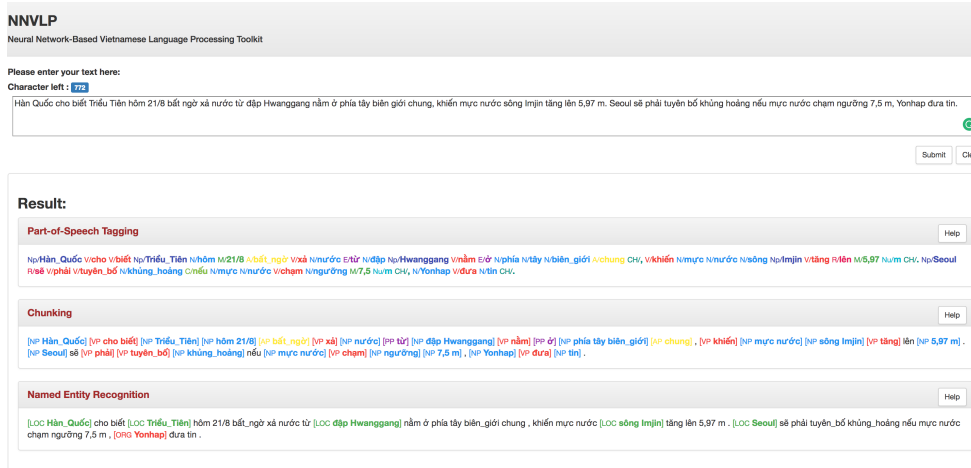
NNVLP
Neural Network-Based Vietnamese Language Processing Toolkit

Please enter your text here:
Character left : 772

Hàn Quốc cho biết Triều Tiên hôm 21/8 bất ngờ xả nước từ đập Hwanggang nằm ở phía tây biên giới chung, khiến mực nước sông Imjin tăng lên 5,97 m. Seoul sẽ phải tuyên bố khủng hoảng nếu mực nước chạm ngưỡng 7,5 m, Yonhap đưa tin.

Submit Cl

Result:

Part-of-Speech Tagging

Help

Np/Hàn_Quốc V/cho V/biết Np/Triều_Tiên N/hôm M/21/8 A/bất_ngờ V/xả N/nước E/từ N/đập Np/Hwanggang V/nằm E/ở N/phía N/tây N/biên_giới A/chung CH/, V/khiến N/mực N/nước N/sông Np/Imjin V/tăng R/lên M/5,97 Nu/m CH/. Np/Seoul R/sẽ V/phải V/tuyên_bố N/khủng_hoảng C/nếu N/mực N/nước V/chạm N/ngưỡng M/7,5 Nu/m CH/, N/Yonhap V/đưa N/tin CH/.

Chunking

Help

[NP Hàn_Quốc] [VP cho biết] [NP Triều_Tiên] [NP hôm 21/8] [AP bất_ngờ] [VP xả] [NP nước] [PP từ] [NP đập Hwanggang] [VP nằm] [PP ở] [NP phía tây biên_giới] [AP chung] , [VP khiến] [NP mực nước] [NP sông Imjin] [VP tăng] lên [NP 5,97 m] . [NP Seoul] sẽ [VP phải] [VP tuyên_bố] [NP khủng_hoảng] nếu [NP mực nước] [VP chạm] [NP ngưỡng] [NP 7,5 m] , [NP Yonhap] [VP đưa] [NP tin] .

Named Entity Recognition

Help

[LOC Hàn_Quốc] cho biết [LOC Triều_Tiên] hôm 21/8 bất_ngờ xả nước từ [LOC đập Hwanggang] nằm ở phía tây biên_giới chung , khiến mực nước [LOC sông Imjin] tăng lên 5,97 m . [LOC Seoul] sẽ phải tuyên_bố khủng_hoảng nếu mực nước chạm ngưỡng 7,5 m , [ORG Yonhap] đưa tin .